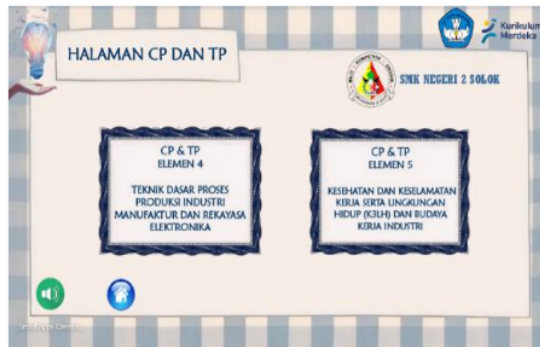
HALAMAN CP DAN TP

Kurikulum Merdeka

SMK NEGERI 2 SOLOK

CP & TP
ELEMEN 4

TEKNIK DASAR PROSES PRODUKSI INDUSTRI MANUFAKTUR DAN REKAYASA ELEKTRONIKA

CP & TP
ELEMEN 5

KESEHATAN DAN KESELAMATAN KERJA SERTA LINGKUNGAN HIDUP (K3LH) DAN BUDAYA KERJA INDUSTRI

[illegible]